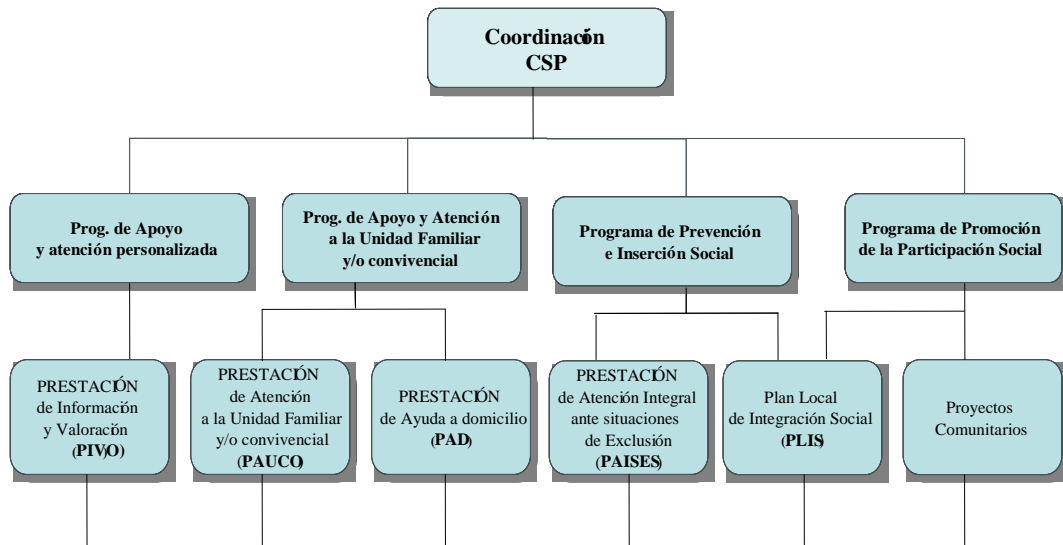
Coordinación CSP

Prog. de Apoyo y atención personalizada

Prog. de Apoyo y Atención a la Unidad Familiar y/o convivencial

Programa de Prevención e Inserción Social

Programa de Promoción de la Participación Social

PRESTACIÓN de Información y Valoración (PIVO)

PRESTACIÓN de Atención a la Unidad Familiar y/o convivencial (PAUCO)

PRESTACIÓN de Ayuda a domicilio (PAD)

PRESTACIÓN de Atención Integral ante situaciones de Exclusión (PAISES)

Plan Local de Integración Social (PLIS)

Proyectos Comunitarios